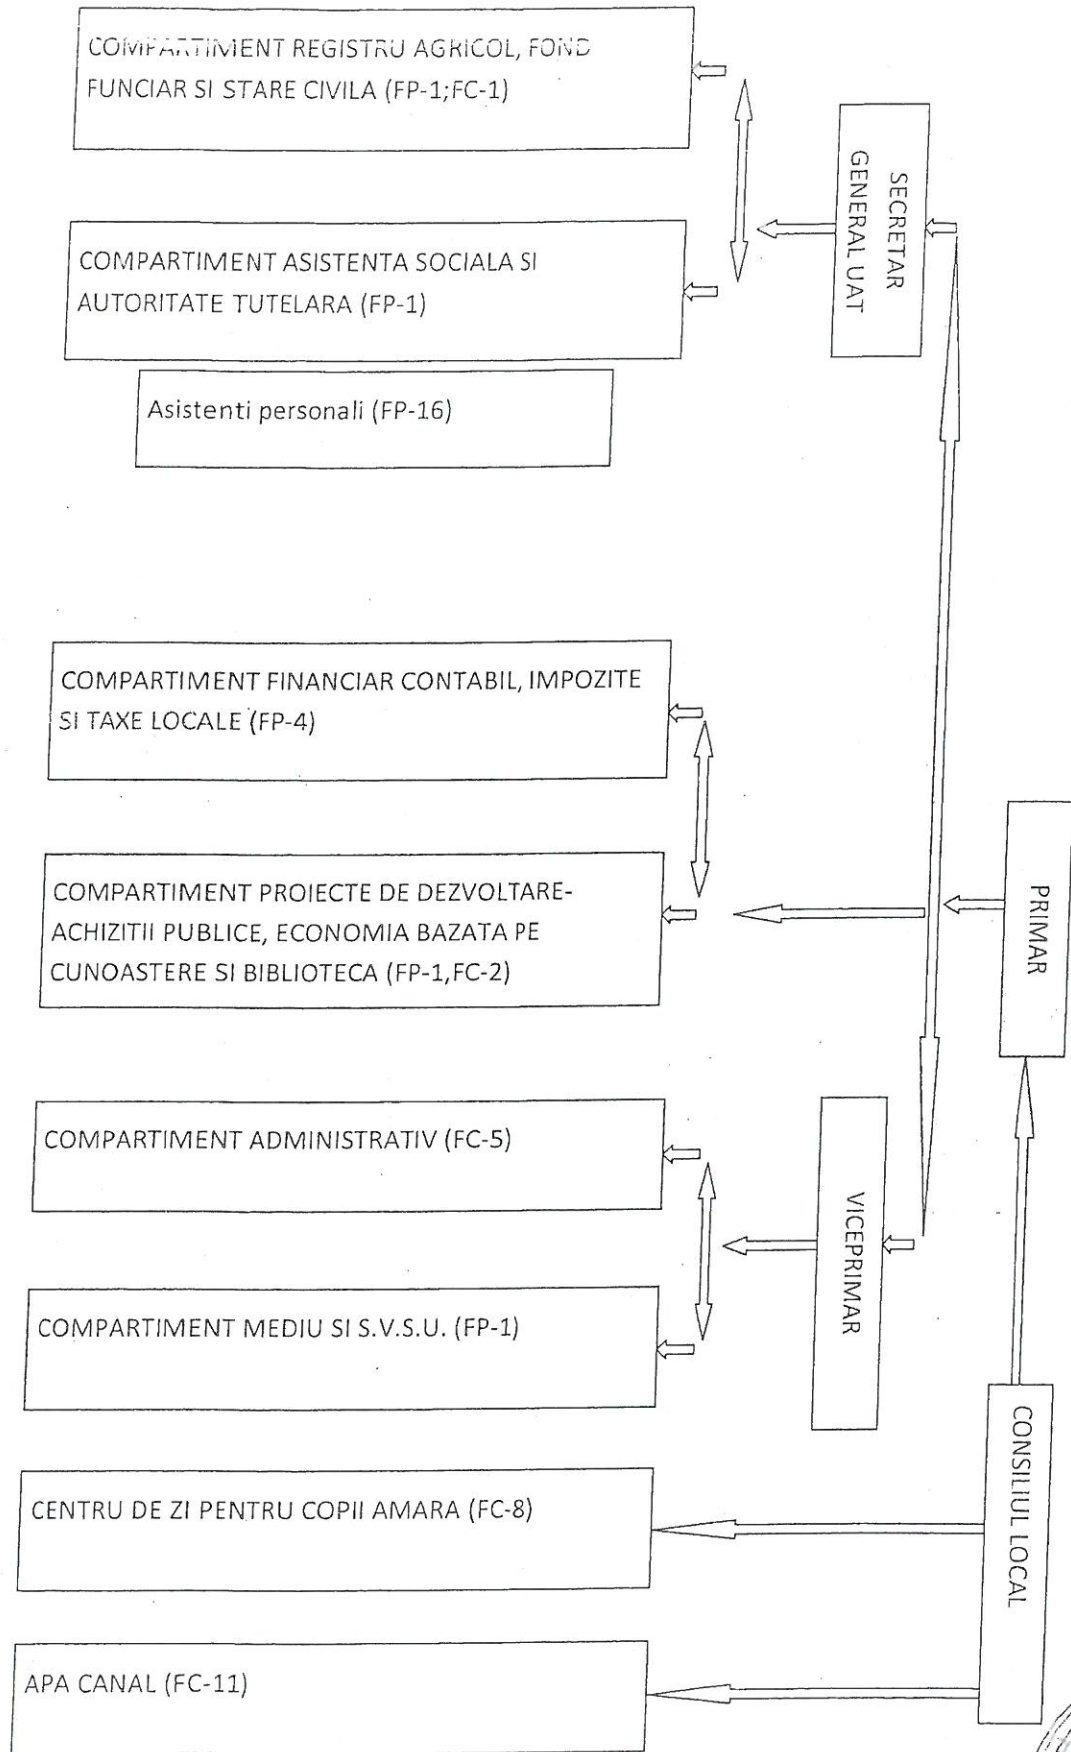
COMPARTIMENT REGISTRU AGRICOL, FOND FUNCIAR SI STARE CIVILA (FP-1;FC-1)

SECRETAR GENERAL UAT

COMPARTIMENT ASISTENTA SOCIALA SI AUTORITATE TUTELARA (FP-1)

Asistenti personali (FP-16)

COMPARTIMENT FINANCIAR CONTABIL, IMPOZITE SI TAXE LOCALE (FP-4)

COMPARTIMENT PROIECTE DE DEZVOLTARE-ACHIZITII PUBLICE, ECONOMIA BAZATA PE CUNOASTERE SI BIBLIOTECA (FP-1,FC-2)

PRIMAR

COMPARTIMENT ADMINISTRATIV (FC-5)

VICEPRIMAR

COMPARTIMENT MEDIU SI S.V.S.U. (FP-1)

CONSILIUL LOCAL

CENTRU DE ZI PENTRU COPII AMARA (FC-8)

APA CANAL (FC-11)